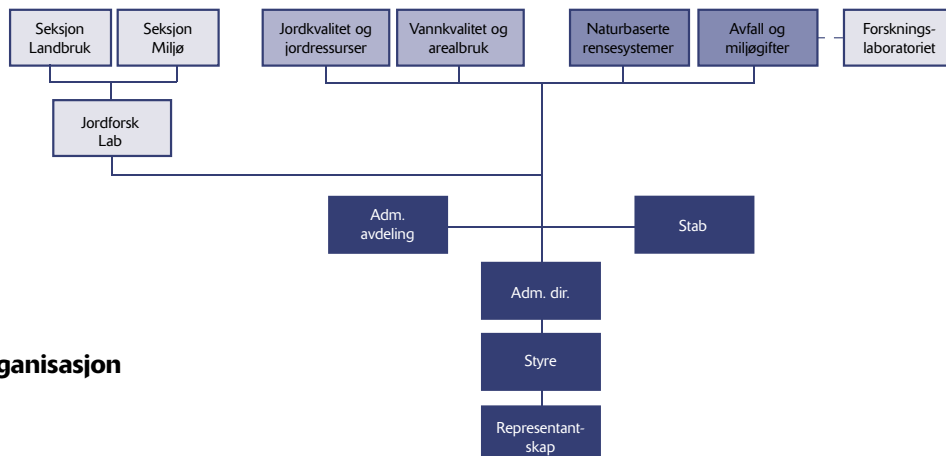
Seksjon Landbruk

Seksjon Miljø

Jordkvalitet og jordressurser

Vannkvalitet og arealbruk

Naturbaserte rensesystemer

Avfall og miljøgifter

Forsknings-laboratoriet

Jordforsk Lab

Adm. avdeling

Stab

Adm. dir.

ganisasjon

Styre

Representant-skap